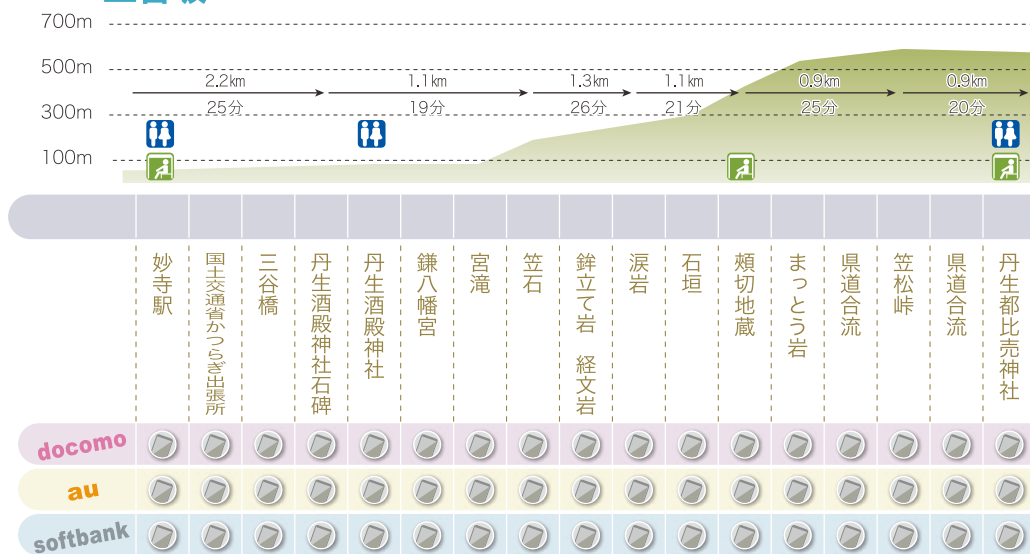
700m
500m
300m
100m

2.2km
25分
1.1km
19分
1.3km
26分
1.1km
21分
0.9km
25分
0.9km
20分

妙寺駅
国土交通省かつらぎ出張所
三谷橋
丹生酒殿神社石碑
丹生酒殿神社
鎌八幡宮
宮滝
笠石
鉾立て岩　経文岩
涙岩
石垣
頬切地蔵
まっとう岩
県道合流
笠松峠
県道合流
丹生都比売神社

docomo
au
softbank